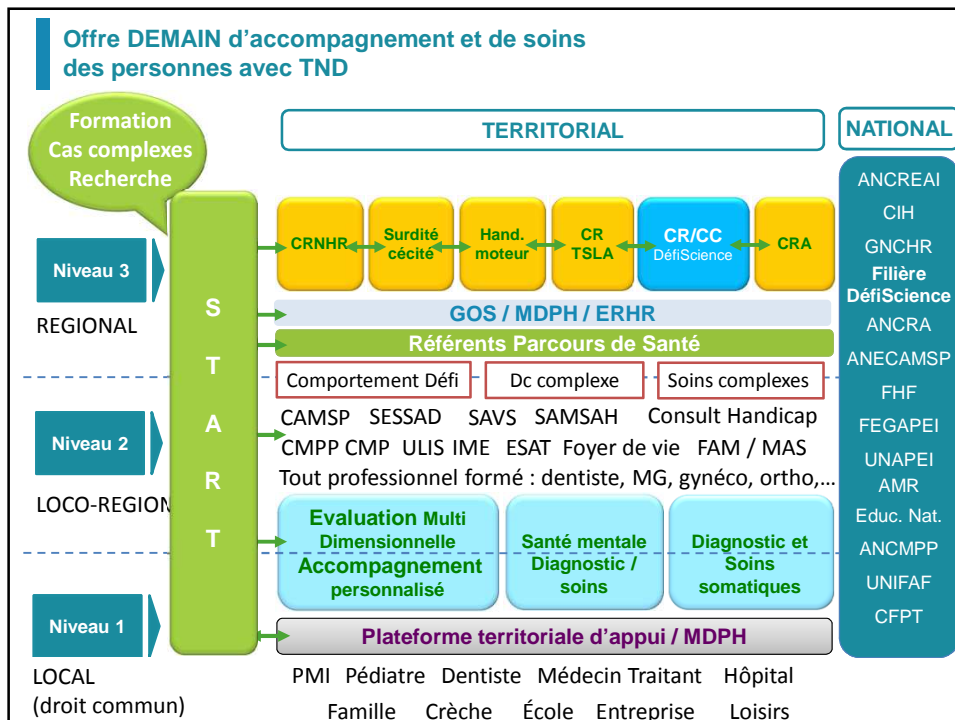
Offre DEMAIN d'accompagnement et de soins des personnes avec TND

Formation
Cas complexes
Recherche

TERRITORIAL

NATIONAL

Niveau 3

REGIONAL

S
T
A
R
T

CRNHR

Surdité cécité

Hand. moteur

CR TSLA

CR/CC
DéfiScience

CRA

GOS / MDPH / ERHR

Référents Parcours de Santé

Comportement Défi

Dc complexe

Soins complexes

Niveau 2

LOCO-REGION

CAMSP SESSAD SAVS SAMSAH Consult Handicap
CMPP CMP ULIS IME ESAT Foyer de vie FAM / MAS
Tout professionnel formé : dentiste, MG, gynéco, ortho,…

Evaluation Multi Dimensionnelle
Accompagnement personnalisé

Santé mentale
Diagnostic / soins

Diagnostic et Soins somatiques

Niveau 1

LOCAL
(droit commun)

Plateforme territoriale d'appui / MDPH

PMI Pédiatre Dentiste Médecin Traitant Hôpital
Famille Crèche École Entreprise Loisirs

ANCREAI
CIH
GNCHR
Filière DéfiScience
ANCRA
ANECAMSP
FHF
FEGAPEI
UNAPEI
AMR
Educ. Nat.
ANCMPP
UNIFAF
CFPT